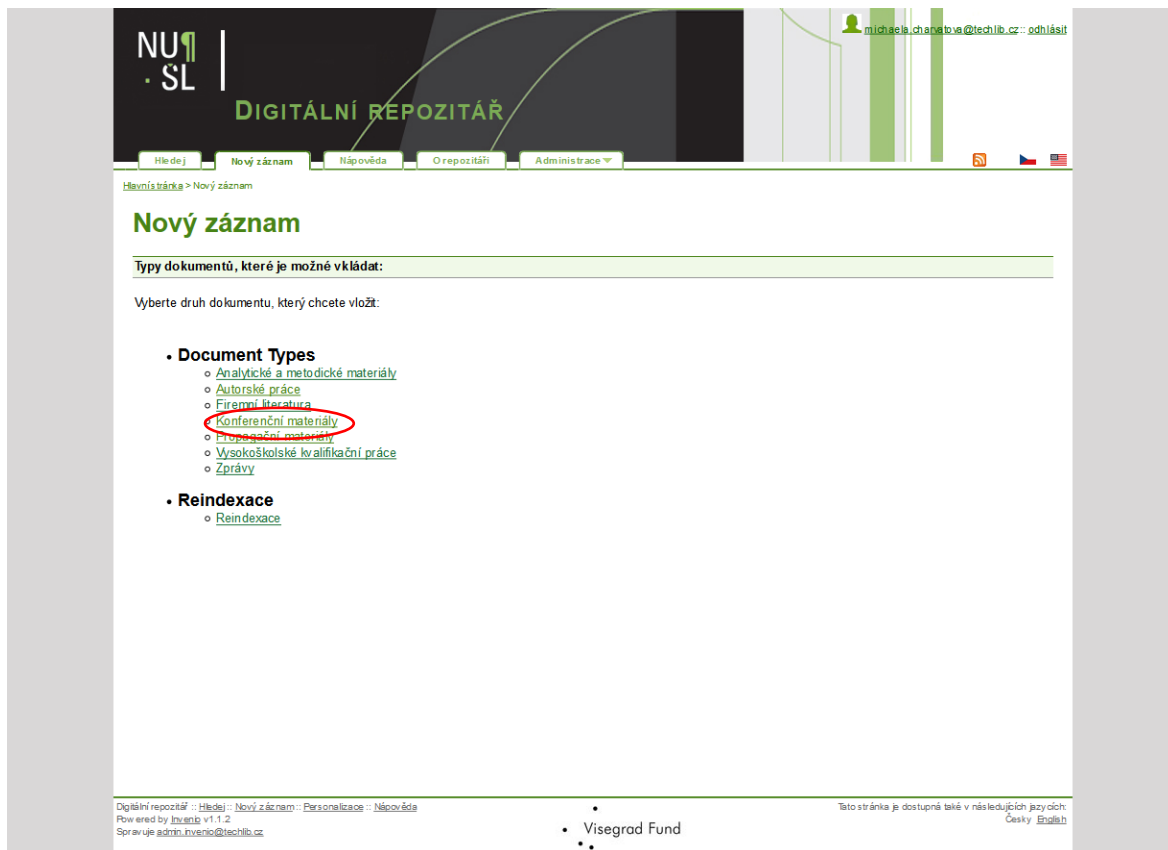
michaela.charvatova@techlib.cz :: odhlásit

NU¶
· SL

DIGITÁLNÍ REPOZITÁŘ

Hledej | Nový záznam | Nápověda | O repozitáři | Administrace

Hlavní stránka > Nový záznam

Nový záznam

Typy dokumentů, které je možné vkládat:

Vyberte druh dokumentu, který chcete vložit:

- Document Types
  - Analytické a metodické materiály
  - Autorské práce
  - Firemní literatura
  - Konferenční materiály
  - Propagační materiály
  - Vysokoškolské kvalifikační práce
  - Zprávy
- Reindexace
  - Reindexace

Digitální repozitář :: Hledej :: Nový záznam :: Personalizace :: Nápověda
Powered by Invenio v1.1.2
Spravuje admin.invenio@techlib.cz

Visegrad Fund

Tato stránka je dostupná také v následujících jazycích:
Česky English